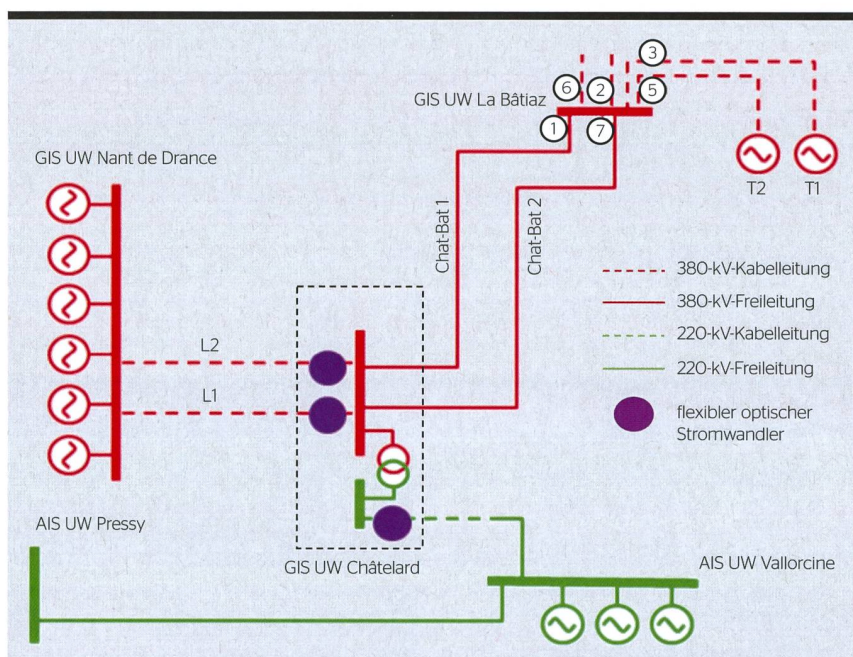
3
6
2
5
GIS UW La Bâtiaz
1
7
T2
T1
GIS UW Nant de Drance
Chat-Bat 1
Chat-Bat 2
380-kV-Kabelleitung
380-kV-Freileitung
220-kV-Kabelleitung
220-kV-Freileitung
flexibler optischer Stromwandler
L2
L1
AIS UW Pressy
GIS UW Châtelard
AIS UW Vallorcine